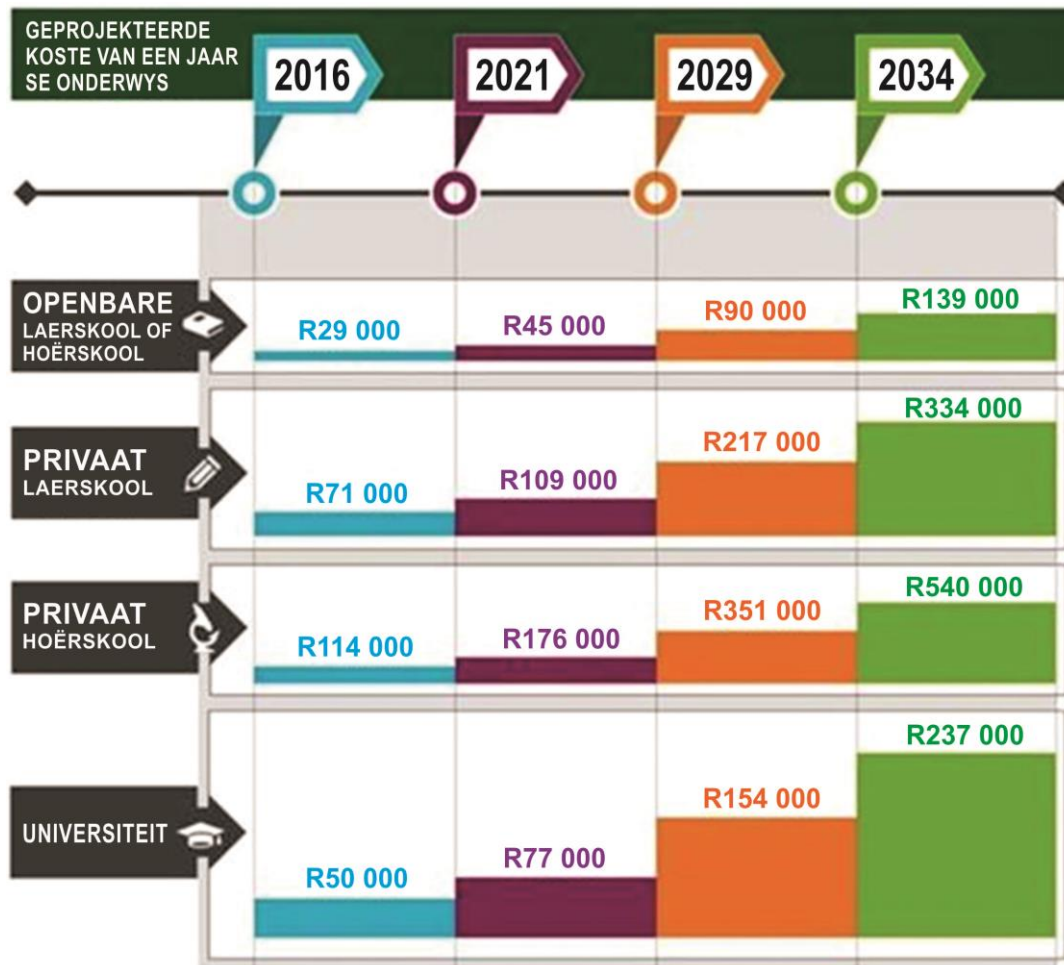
GEPROJEKTEERDE KOSTE VAN EEN JAAR SE ONDERWYS

| | 2016 | 2021 | 2029 | 2034 |
|---|---|---|---|---|
| OPENBARE LAERSKOOL OF HOËRSKOOL | R29 000 | R45 000 | R90 000 | R139 000 |
| PRIVAAT LAERSKOOL | R71 000 | R109 000 | R217 000 | R334 000 |
| PRIVAAT HOËRSKOOL | R114 000 | R176 000 | R351 000 | R540 000 |
| UNIVERSITEIT | R50 000 | R77 000 | R154 000 | R237 000 |